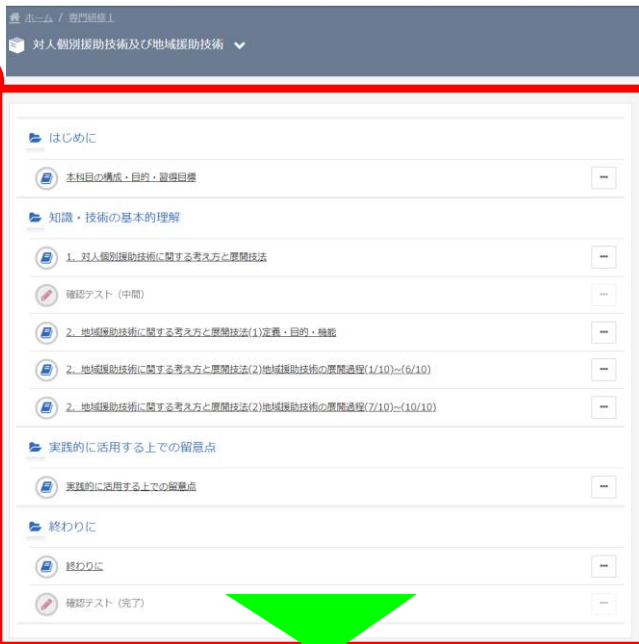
ホーム / 専門研修Ⅰ

対人個別援助技術及び地域援助技術

はじめに

本科目の構成・目的・習得目標

知識・技術の基本的理解

1．対人個別援助技術に関する考え方と展開技法

確認テスト（中間）

2．地域援助技術に関する考え方と展開技法(1)定義・目的・機能

2．地域援助技術に関する考え方と展開技法(2)地域援助技術の展開過程(1/10)~(6/10)

2．地域援助技術に関する考え方と展開技法(2)地域援助技術の展開過程(7/10)~(10/10)

実践的に活用する上での留意点

実践的に活用する上での留意点

終わりに

終わりに

確認テスト（完了）